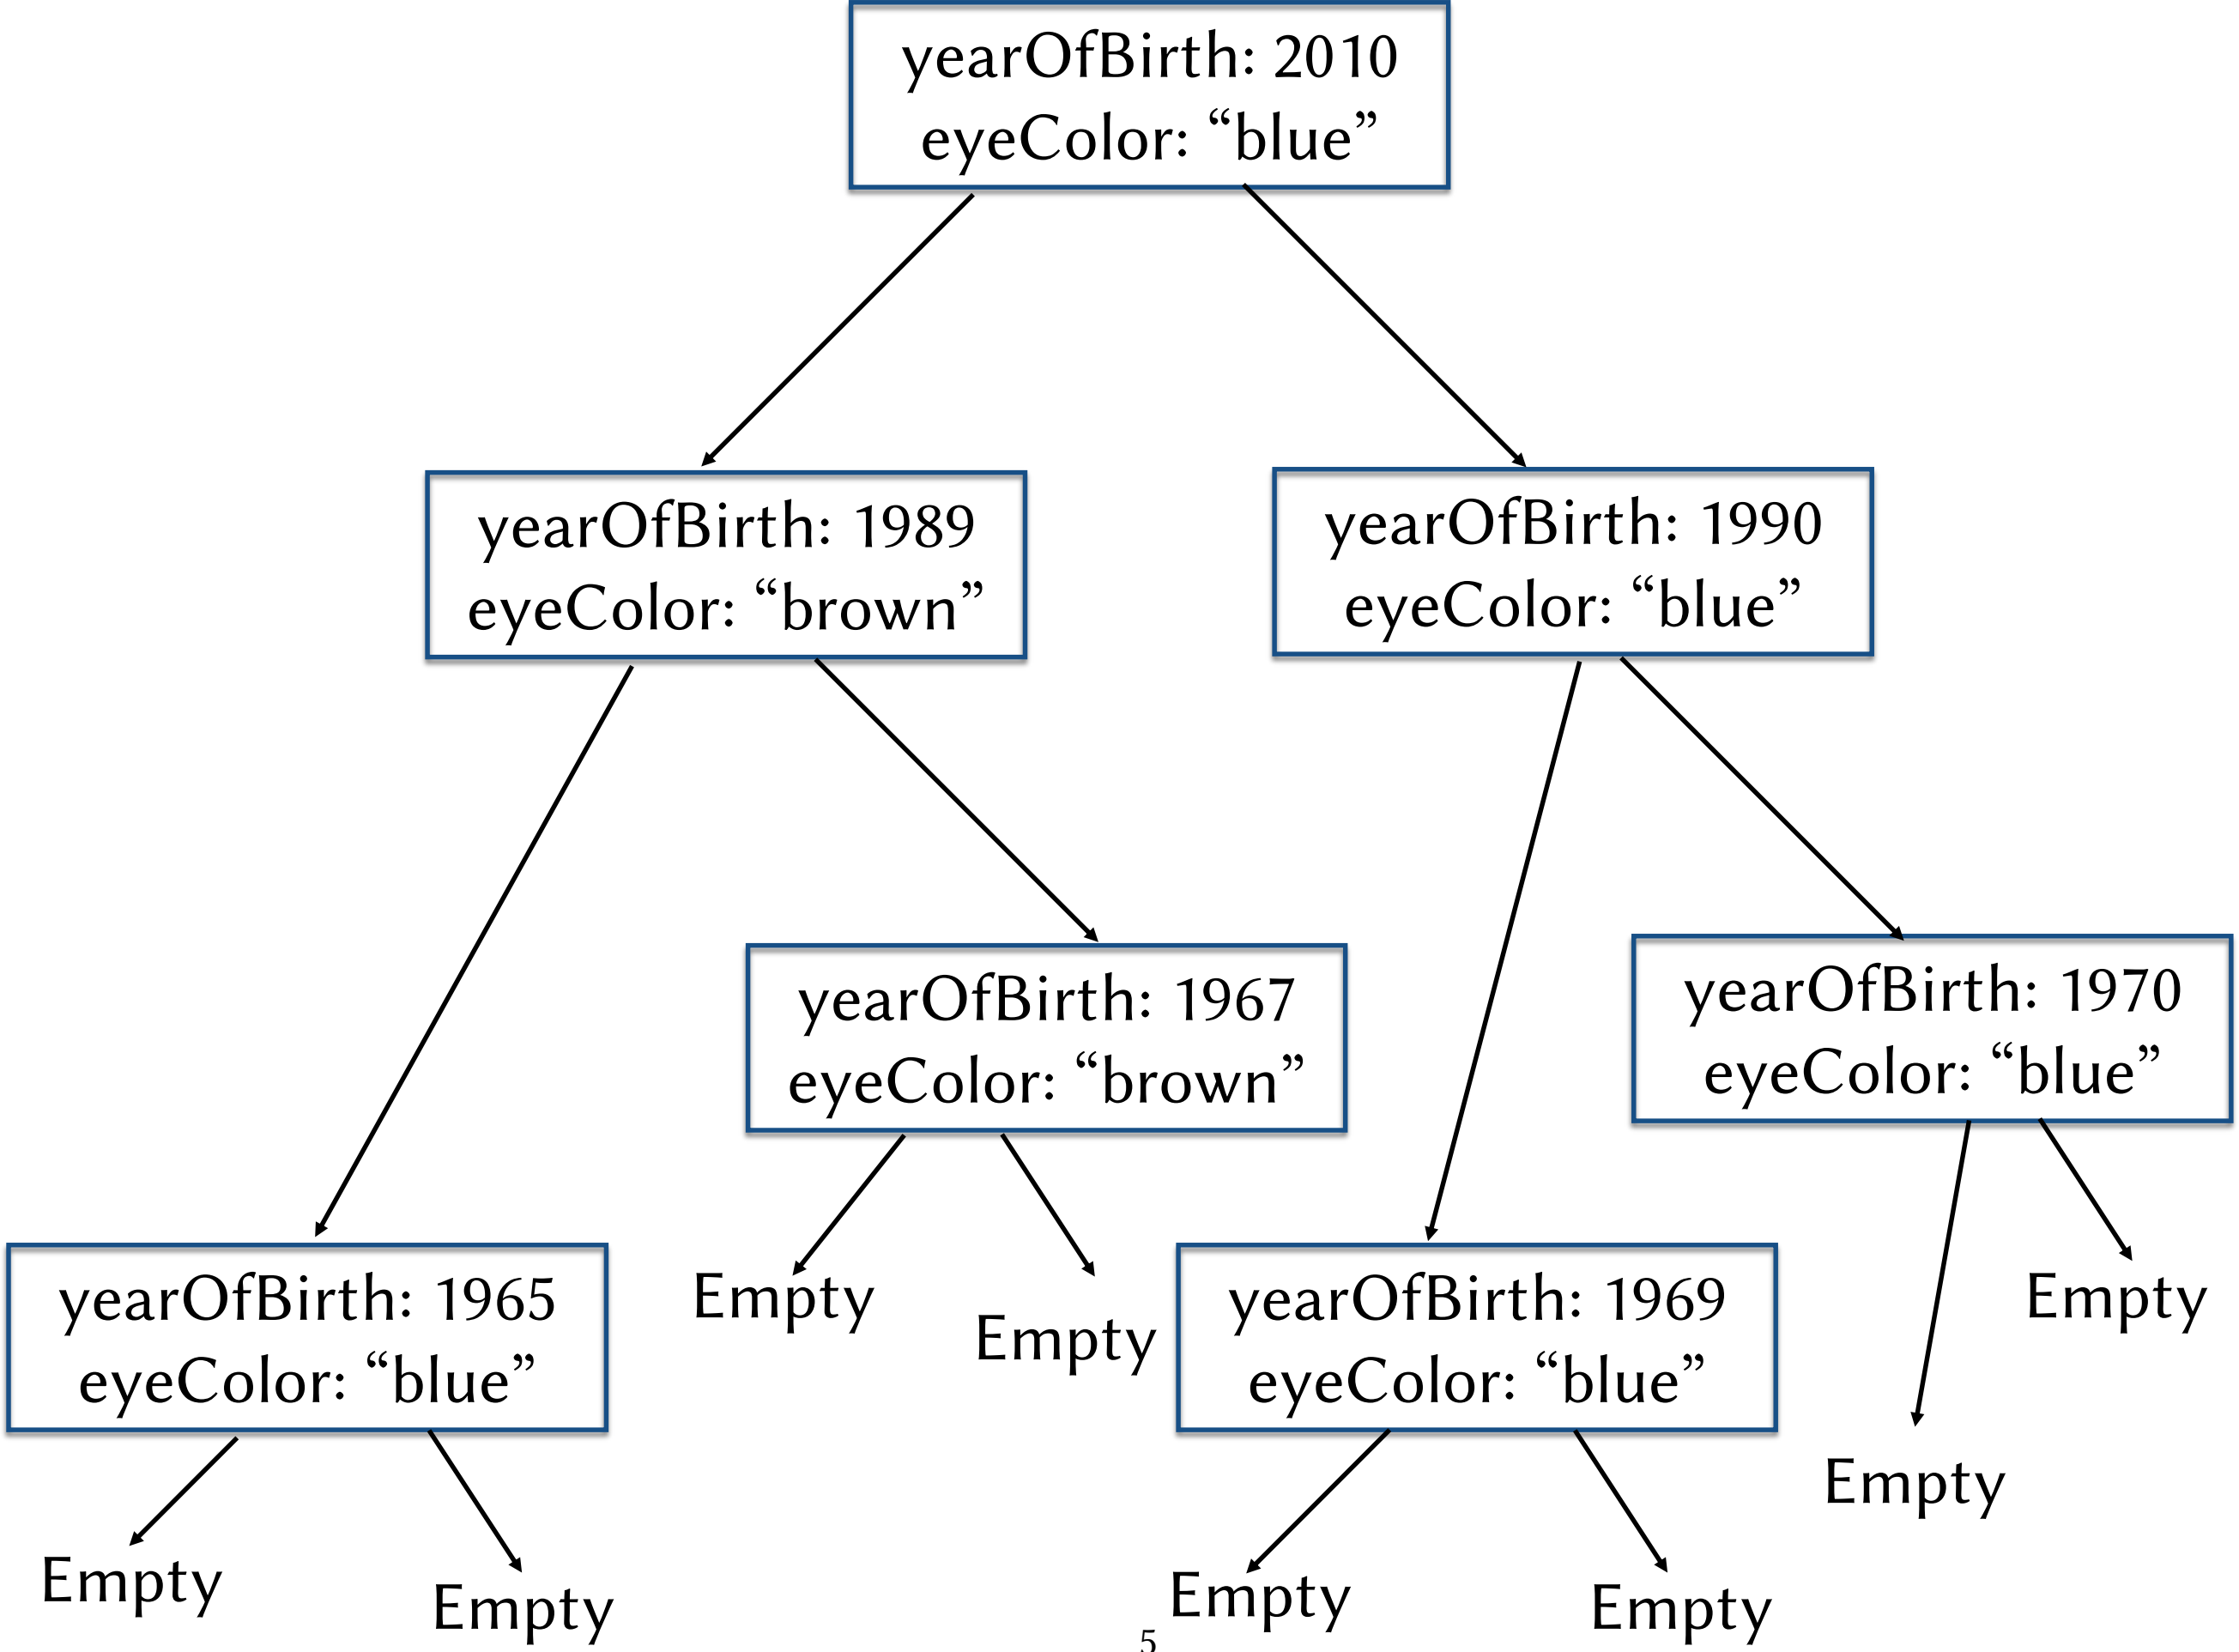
yearOfBirth: 2010
eyeColor: “blue”

yearOfBirth: 1989
eyeColor: “brown”

yearOfBirth: 1990
eyeColor: “blue”

yearOfBirth: 1967
eyeColor: “brown”

yearOfBirth: 1970
eyeColor: “blue”

yearOfBirth: 1965
eyeColor: “blue”

Empty

Empty

yearOfBirth: 1969
eyeColor: “blue”

Empty

Empty

Empty

Empty

Empty

Empty

5